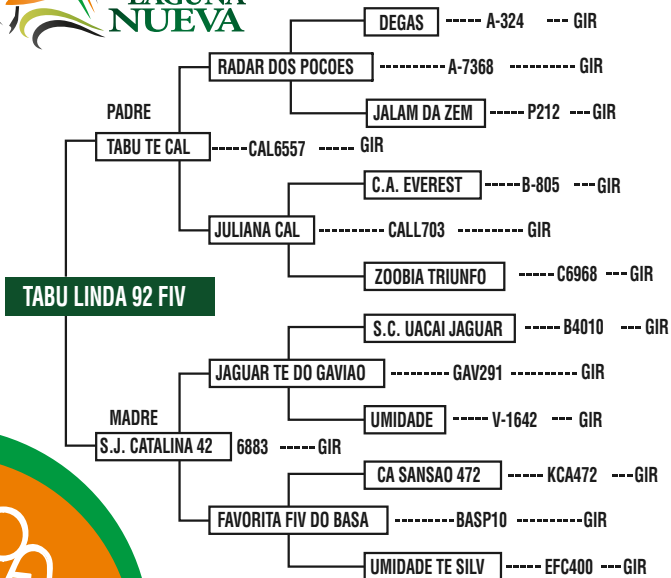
LAGUNA NUEVA

DEGAS ----- A-324 --- GIR

RADAR DOS POCOES ---------- A-7368 ---------- GIR

JALAM DA ZEM ----- P212 --- GIR

PADRE

TABU TE CAL -----CAL6557 ----- GIR

C.A. EVEREST -----B-805 --- GIR

JULIANA CAL ---------- CALL703 ---------- GIR

ZOOBIA TRIUNFO ----- C6968 --- GIR

TABU LINDA 92 FIV

S.C. UACAI JAGUAR ----- B4010 --- GIR

JAGUAR TE DO GAVIAO --------- GAV291 ---------- GIR

MADRE

UMIDADE ----- V-1642 --- GIR

S.J. CATALINA 42 6883 ----- GIR

CA SANSAO 472 ----- KCA472 --- GIR

FAVORITA FIV DO BASA ---------BASP10 ----------GIR

UMIDADE TE SILV ----- EFC400 --- GIR